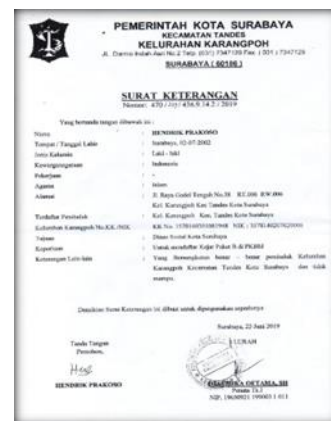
PEMERINTAH KOTA SURABAYA
KECAMATAN TANDES
KELURAHAN KARANGPOH
Jl. Darmo Indah Asri No.2 Telp. (031) 7347120 Fax. (031) 7347129
SURABAYA ( 60186 )

SURAT KETERANGAN
Nomor: 470 / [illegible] / 436.9.14.2 / 2019

Yang bertanda tangan dibawah ini :

| | |
|---|---|
| Nama | : HENDRIK PRAKOSO |
| Tempat / Tanggal Lahir | : Surabaya, 02-07-2002 |
| Jenis Kelamin | : Laki - laki |
| Kewarganegaraan | : Indonesia |
| Pekerjaan | : - |
| Agama | : Islam |
| Alamat | : Jl. Raya Gadel Tengah No.38 RT.006 RW.006 Kel. Karangpoh Kec Tandes Kota Surabaya |
| Terdaftar Penduduk | : Kel. Karangpoh Kec. Tandes Kota Surabaya |
| Kelurahan Karangpoh No.KK./NIK | : KK No. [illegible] / NIK : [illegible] |
| Tujuan | : Dinas Sosial Kota Surabaya |
| Keperluan | : Untuk mendaftar Kejar Paket B di PKBM |
| Keterangan Lain-lain | : Yang Bersangkutan benar - benar penduduk Kelurahan Karangpoh Kecamatan Tandes Kota Surabaya dan tidak mampu. |

Demikian Surat Keterangan ini dibuat untuk dipergunakan seperlunya

Surabaya, 22 Juni 2019

Tanda Tangan
Pemohon,

LURAH

HENDRIK PRAKOSO

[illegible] OKTARIA, SH
Penata Tk.I
NIP. 19680921 199003 1 011